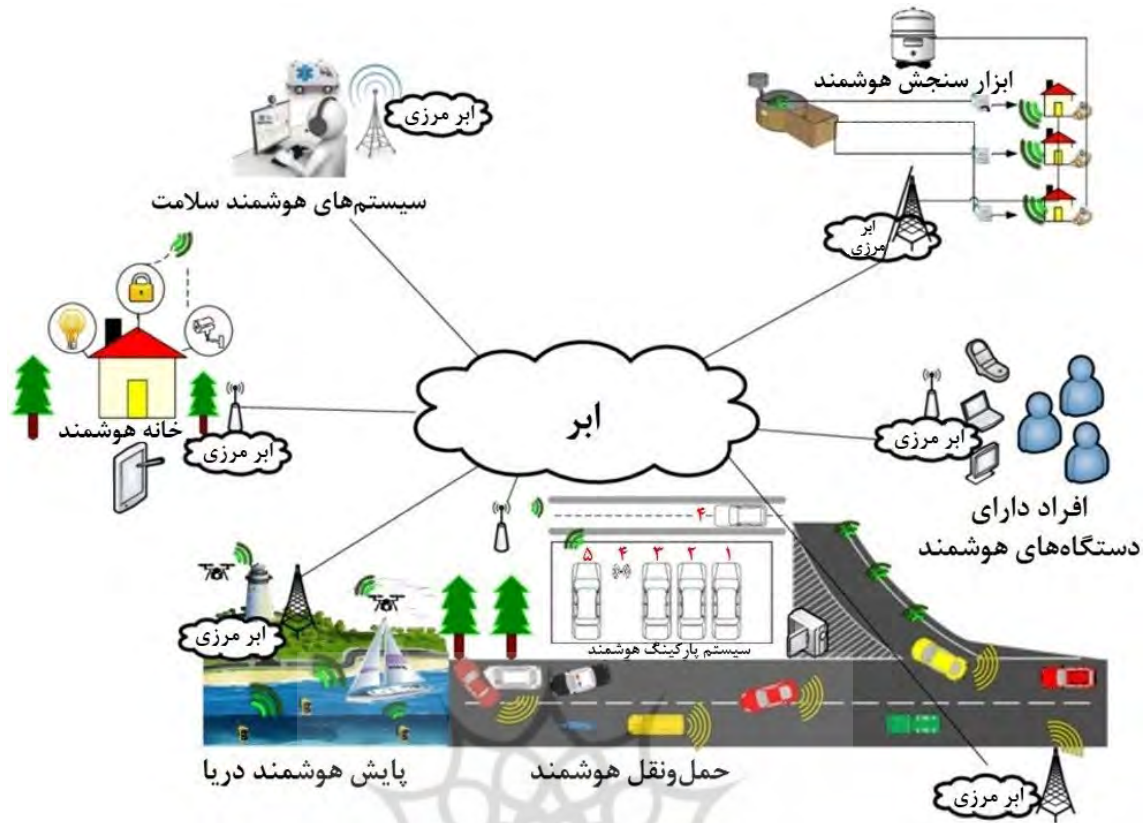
ابزار سنجش هوشمند

ابر مرزی

سیستم‌های هوشمند سلامت

ابر مرزی

خانه هوشمند

ابر مرزی

ابر

ابر مرزی

افراد دارای دستگاه‌های هوشمند

۴

۵ ۴ ۳ ۲ ۱

سیستم پارکینگ هوشمند

ابر مرزی

پایش هوشمند دریا

حمل‌ونقل هوشمند

ابر مرزی